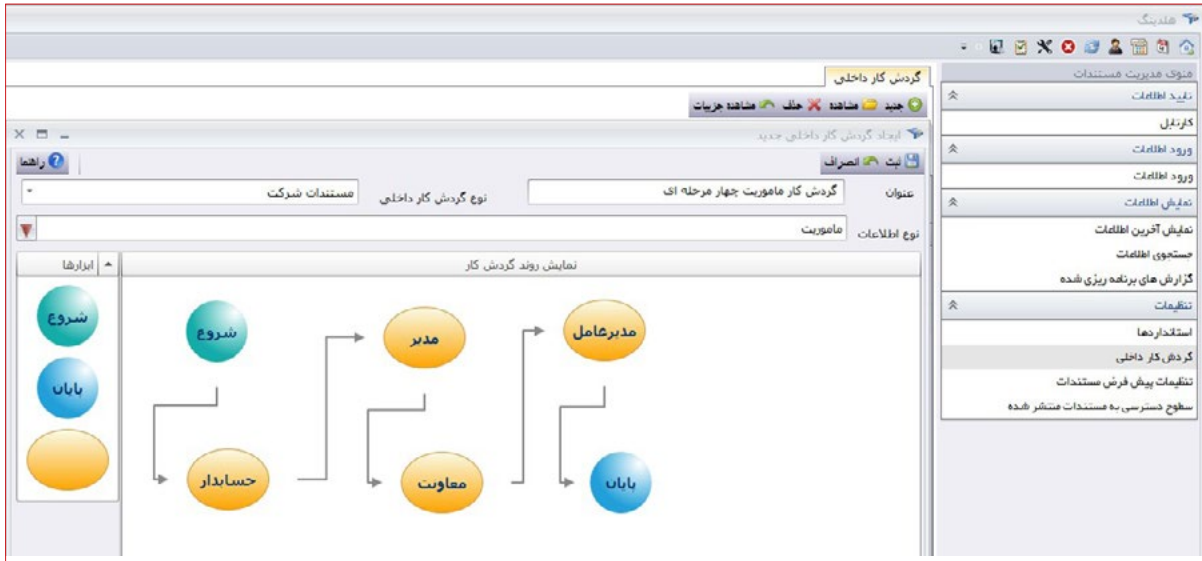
هلدینگ

منوی مدیریت مستندات

تولید اطلاعات

کارتابل

ورود اطلاعات

ورود اطلاعات

نمایش اطلاعات

نمایش آخرین اطلاعات

جستجوی اطلاعات

گزارش های برنامه ریزی شده

تنظیمات

استانداردها

گردش کار داخلی

تنظیمات پیش فرض مستندات

سطوح دسترسی به مستندات منتشر شده

گردش کار داخلی

جدید مشاهده حذف مشاهده جزییات

ایجاد گردش کار داخلی جدید

ثبت انصراف

راهنما

عنوان گردش کار ماموریت چهار مرحله ای

نوع گردش کار داخلی مستندات شرکت

نوع اطلاعات ماموریت

نمایش روند گردش کار

ابزارها

شروع

پایان

شروع

حسابدار

مدیر

معاونت

مدیرعامل

پایان